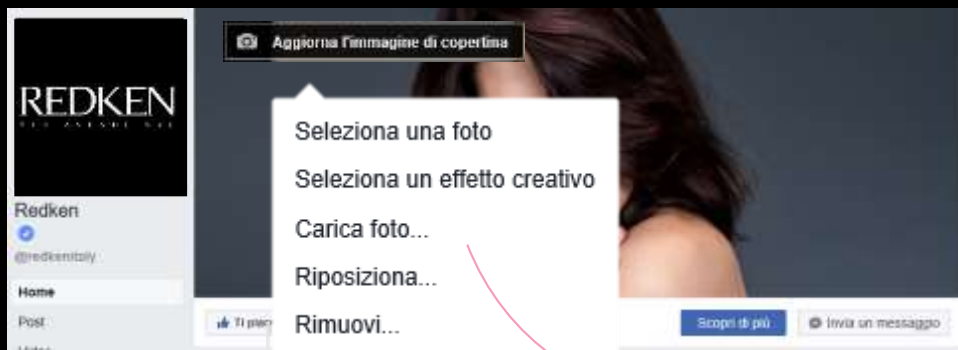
Aggiorna l'immagine di copertina

REDKEN
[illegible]

Redken
@redkenitaly

Home
Post
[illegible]

Seleziona una foto
Seleziona un effetto creativo
Carica foto...
Riposiziona...
Rimuovi...

Ti piac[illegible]

Scopri di più
Invia un messaggio